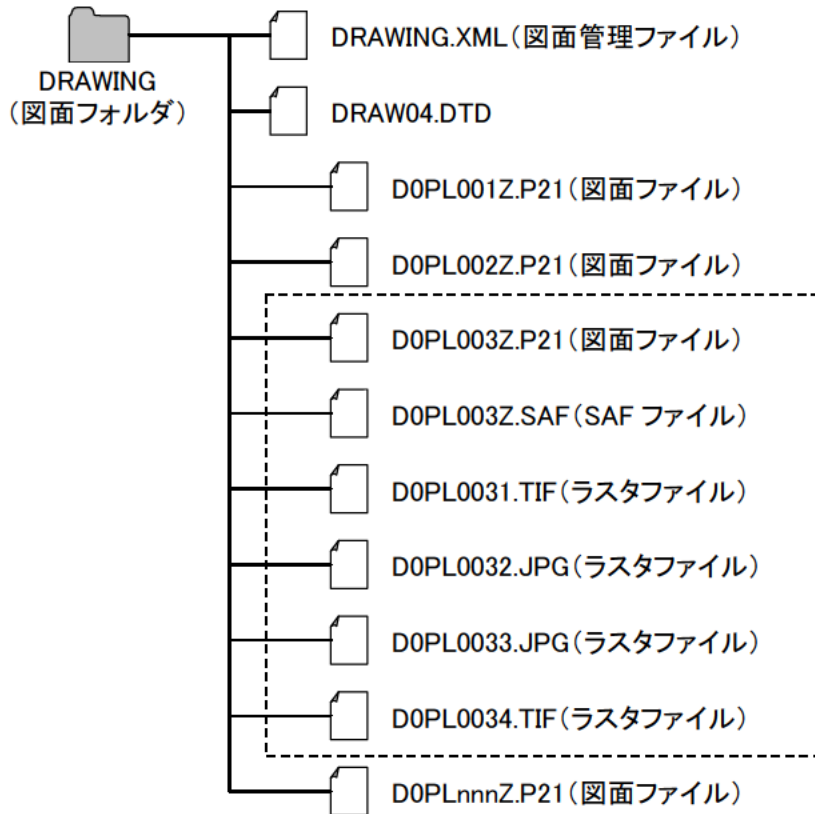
DRAWING
（図面フォルダ）

DRAWING.XML（図面管理ファイル）

DRAW04.DTD

D0PL001Z.P21（図面ファイル）

D0PL002Z.P21（図面ファイル）

D0PL003Z.P21（図面ファイル）

D0PL003Z.SAF（SAF ファイル）

D0PL0031.TIF（ラスタファイル）

D0PL0032.JPG（ラスタファイル）

D0PL0033.JPG（ラスタファイル）

D0PL0034.TIF（ラスタファイル）

D0PLnnnZ.P21（図面ファイル）